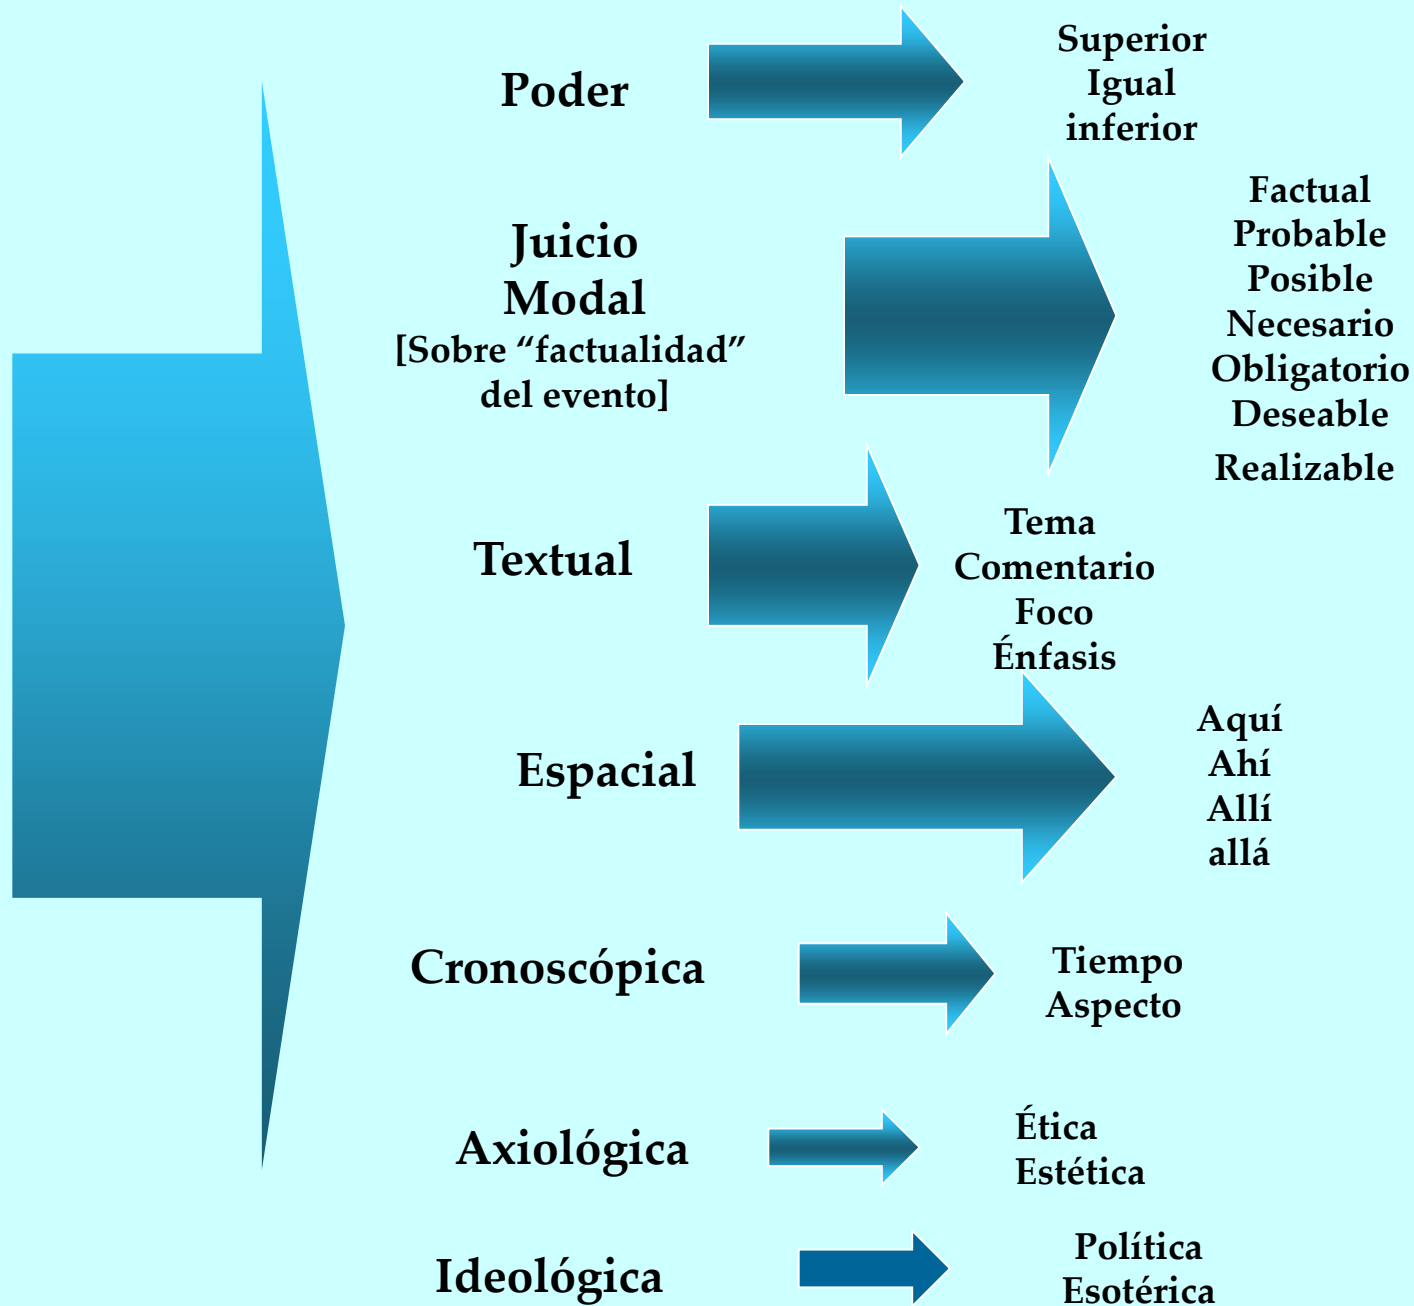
Poder

Superior
Igual
inferior

Juicio
Modal
[Sobre “factualidad” del evento]

Factual
Probable
Posible
Necesario
Obligatorio
Deseable
Realizable

Textual

Tema
Comentario
Foco
Énfasis

Espacial

Aquí
Ahí
Allí
allá

Cronoscópica

Tiempo
Aspecto

Axiológica

Ética
Estética

Ideológica

Política
Esotérica